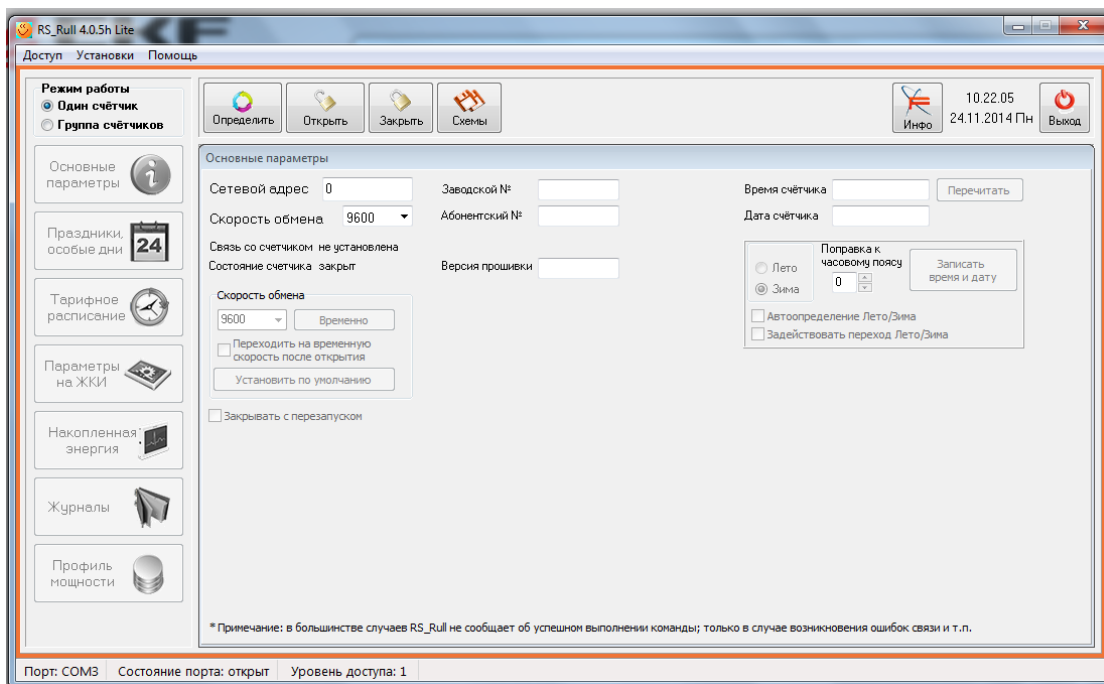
RS_Rull 4.0.5h Lite

Доступ Установки Помощь

Режим работы
Один счётчик
Группа счётчиков

Определить
Открыть
Закрыть
Схемы

Инфо
10.22.05
24.11.2014 Пн
Выход

Основные параметры
Праздники, особые дни
24
Тарифное расписание
Параметры на ЖКИ
Накопленная энергия
Журналы
Профиль мощности

Основные параметры

Сетевой адрес 0
Скорость обмена 9600
Связь со счетчиком не установлена
Состояние счетчика закрыт

Заводской №
Абонентский №
Версия прошивки

Время счётчика
Перечитать
Дата счётчика

Лето
Зима
Поправка к часовому поясу
0
Записать время и дату
Автоопределение Лето/Зима
Задействовать переход Лето/Зима

Скорость обмена
9600
Временно
Переходить на временную скорость после открытия
Установить по умолчанию

Закрывать с перезапуском

* Примечание: в большинстве случаев RS_Rull не сообщает об успешном выполнении команды; только в случае возникновения ошибок связи и т.п.

Порт: COM3 Состояние порта: открыт Уровень доступа: 1